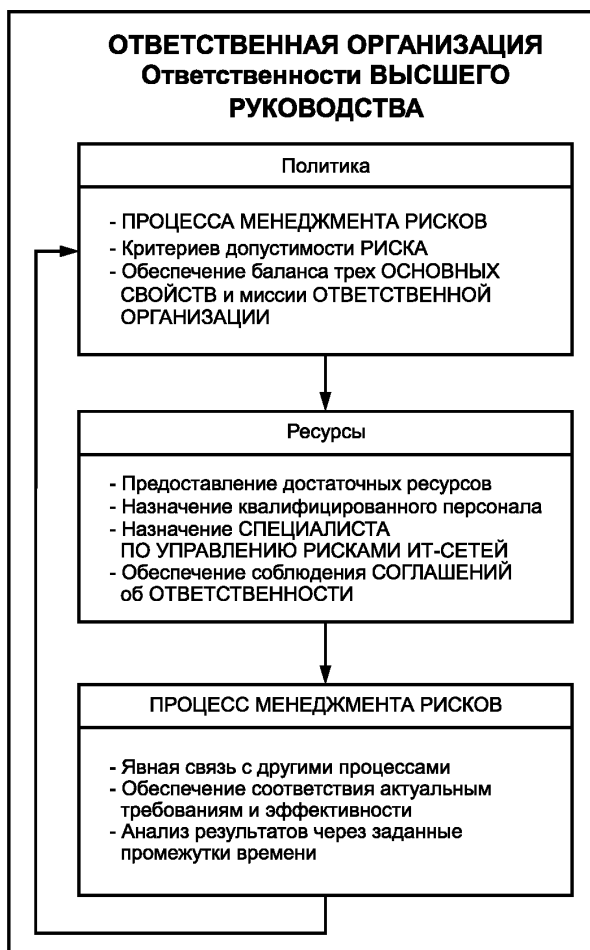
ОТВЕТСТВЕННАЯ ОРГАНИЗАЦИЯ
Ответственности ВЫСШЕГО РУКОВОДСТВА

Политика

- ПРОЦЕССА МЕНЕДЖМЕНТА РИСКОВ
- Критериев допустимости РИСКА
- Обеспечение баланса трех ОСНОВНЫХ СВОЙСТВ и миссии ОТВЕТСТВЕННОЙ ОРГАНИЗАЦИИ

Ресурсы

- Предоставление достаточных ресурсов
- Назначение квалифицированного персонала
- Назначение СПЕЦИАЛИСТА ПО УПРАВЛЕНИЮ РИСКАМИ ИТ-СЕТЕЙ
- Обеспечение соблюдения СОГЛАШЕНИЙ об ОТВЕТСТВЕННОСТИ

ПРОЦЕСС МЕНЕДЖМЕНТА РИСКОВ

- Явная связь с другими процессами
- Обеспечение соответствия актуальным требованиям и эффективности
- Анализ результатов через заданные промежутки времени